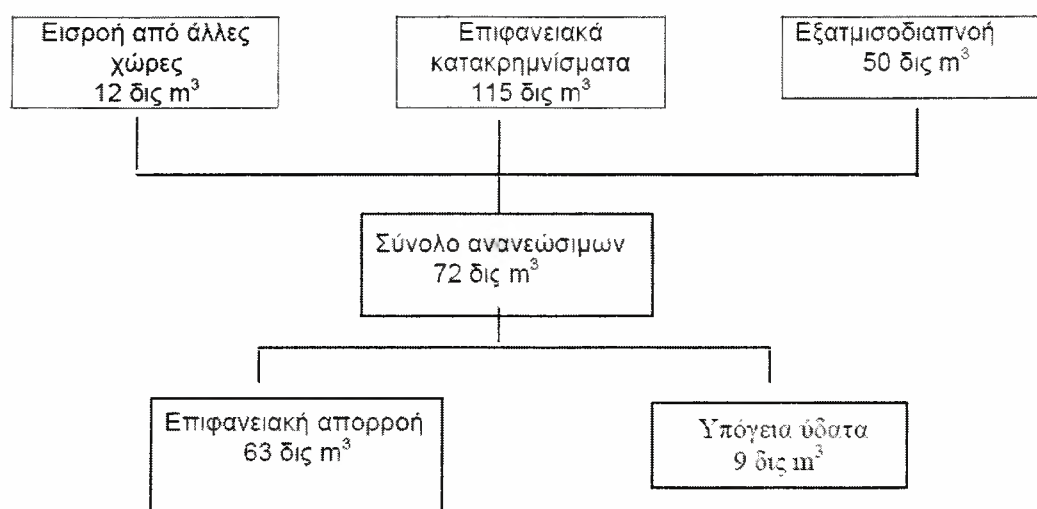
Εισροή από άλλες χώρες
12 δις $m^3$

Επιφανειακά κατακρημνίσματα
115 δις $m^3$

Εξατμισοδιαπνοή
50 δις $m^3$

Σύνολο ανανεώσιμων
72 δις $m^3$

Επιφανειακή απορροή
63 δις $m^3$

Υπόγεια ύδατα
9 δις $m^3$